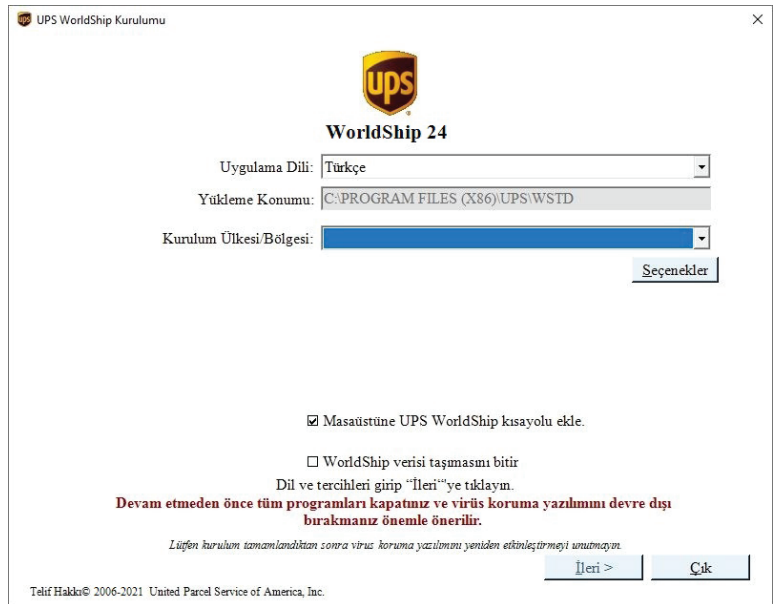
UPS WorldShip Kurulumu

×

ups

WorldShip 24

Uygulama Dili: Türkçe

Yükleme Konumu: C:\PROGRAM FILES (X86)\UPS\WSTD

Kurulum Ülkesi/Bölgesi:

Seçenekler

☑ Masaüstüne UPS WorldShip kısayolu ekle.

☐ WorldShip verisi taşımasını bitir

Dil ve tercihleri girip "İleri"ye tıklayın.

Devam etmeden önce tüm programları kapatınız ve virüs koruma yazılımını devre dışı bırakmanız önemle önerilir.

Lütfen kurulum tamamlandıktan sonra virus koruma yazılımını yeniden etkinleştirmeyi unutmayın.

İleri >

Çık

Telif Hakkı© 2006-2021 United Parcel Service of America, Inc.